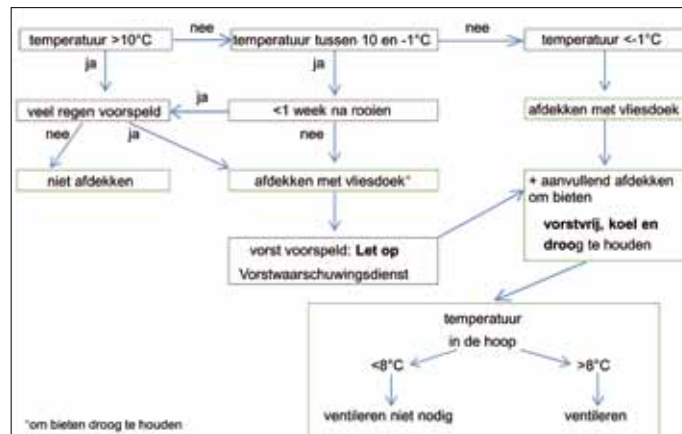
temperatuur >10°C

nee

temperatuur tussen 10 en -1°C

nee

temperatuur <-1°C

ja

ja

veel regen voorspeld

ja

<1 week na rooien

afdekken met vliesdoek

nee

ja

nee

niet afdekken

afdekken met vliesdoek*

+ aanvullend afdekken om bieten **vorstvrij, koel en droog** te houden

vorst voorspeld: **Let op** Vorstwaarschuwingsdienst

temperatuur in de hoop

<8°C

>8°C

ventileren niet nodig

ventileren

*om bieten droog te houden